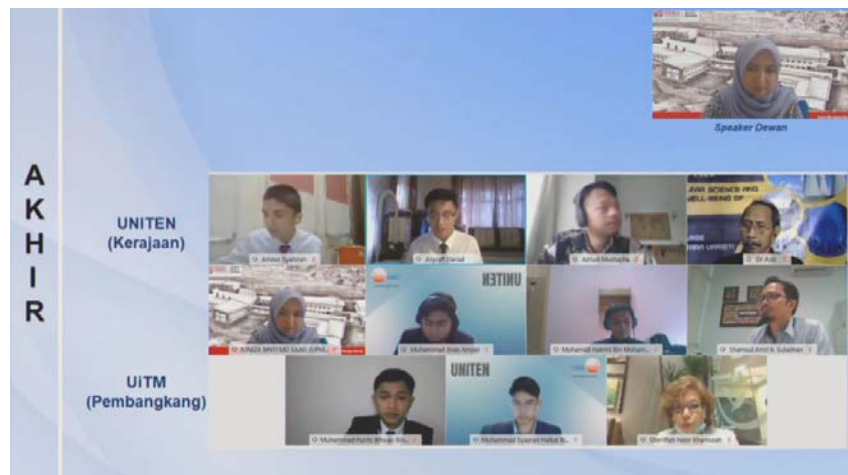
Speaker Dewan

A
K
H
I
R

UNITEN
(Kerajaan)

UiTM
(Pembangkang)

Amee Syahmi

Aiyusf Danial

Amril Mustapha

Dr Aziz

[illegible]

UNITEN

Muhammad Iman Amjad

Muhamad Hazmi Bin Mohamad...

Shamsul Amri B. Sulaiman

Muhammad Hariz Ikhwan Bin...

UNITEN

Muhammad Syazwi Haikal B...

Sharifah Nasir Sharinizah